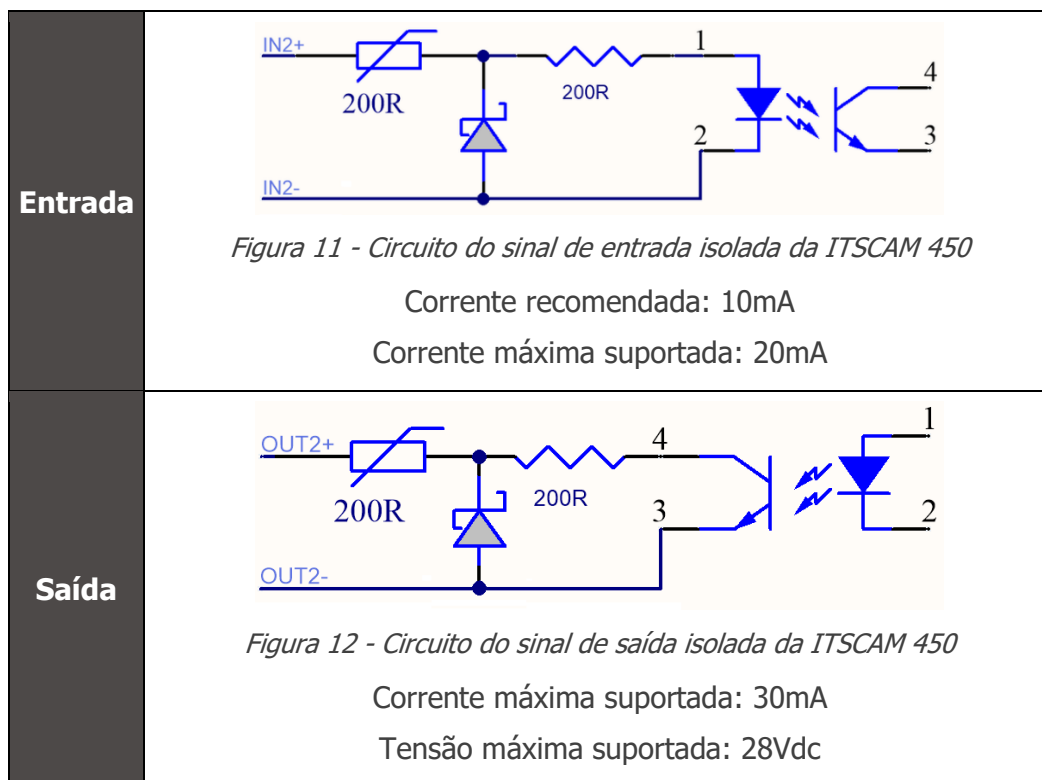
| | |
|---|---|
| **Entrada** | IN2+ 200R 200R 1 4 2 3 IN2- *Figura 11 - Circuito do sinal de entrada isolada da ITSCAM 450* Corrente recomendada: 10mA Corrente máxima suportada: 20mA |
| **Saída** | OUT2+ 200R 200R 4 1 3 2 OUT2- *Figura 12 - Circuito do sinal de saída isolada da ITSCAM 450* Corrente máxima suportada: 30mA Tensão máxima suportada: 28Vdc |